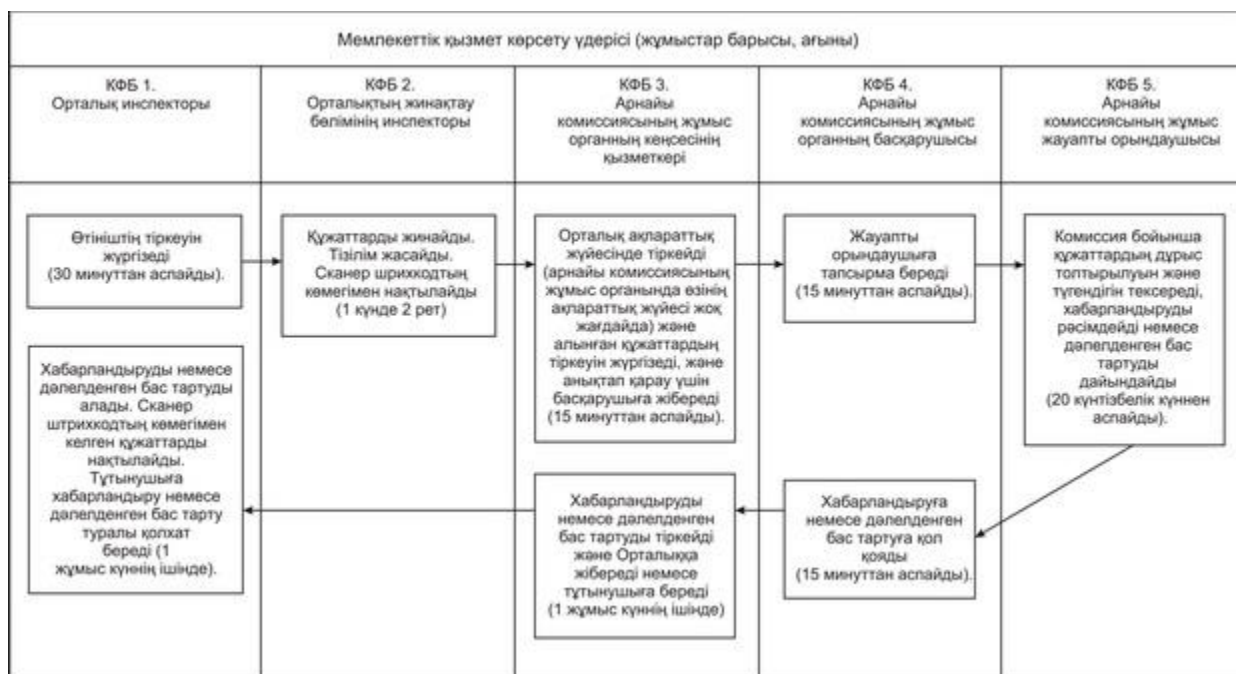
Мемлекеттік қызмет көрсету үдерісі (жұмыстар барысы, ағыны)

КФБ 1.
Орталық инспекторы

КФБ 2.
Орталықтың жинақтау бөлімінің инспекторы

КФБ 3.
Арнайы комиссиясының жұмыс органның кеңсесінің қызметкері

КФБ 4.
Арнайы комиссиясының жұмыс органның басқарушысы

КФБ 5.
Арнайы комиссиясының жұмыс жауапты орындаушысы

Өтініштің тіркеуін жүргізеді (30 минуттан аспайды).

Құжаттарды жинайды. Тізілім жасайды. Сканер шрихкодтың көмегімен нақтылайды (1 күнде 2 рет)

Орталық ақпараттық жүйесінде тіркейді (арнайы комиссиясының жұмыс органында өзінің ақпараттық жүйесі жоқ жағдайда) және алынған құжаттардың тіркеуін жүргізеді, және анықтап қарау үшін басқарушыға жібереді (15 минуттан аспайды).

Жауапты орындаушыға тапсырма береді (15 минуттан аспайды).

Комиссия бойынша құжаттардың дұрыс толтырылуын және түгелдігін тексереді, хабарпандыруды рәсімдейді немесе дәлелденген бас тартуды дайындайды (20 күнтізбелік күннен аспайды).

Хабарпандыруды немесе дәлелденген бас тартуды алады. Сканер штрихкодтың көмегімен келген құжаттарды нақтылайды. Тұтынушыға хабарландыру немесе дәлелденген бас тарту туралы қолхат береді (1 жұмыс күннің ішінде).

Хабарпандыруды немесе дәлелденген бас тартуды тіркейді және Орталыққа жібереді немесе тұтынушыға береді (1 жұмыс күннің ішінде)

Хабарландыруға немесе дәлелденген бас тартуға қол қояды (15 минуттан аспайды).